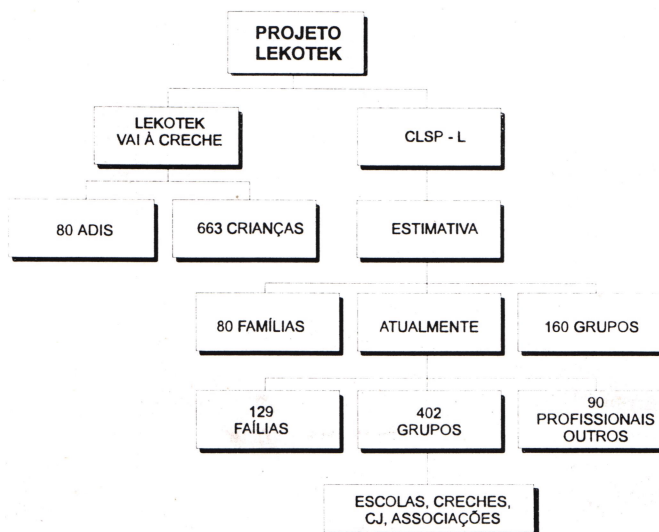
PROJETO LEKOTEK

LEKOTEK VAI À CRECHE

CLSP - L

80 ADIS

663 CRIANÇAS

ESTIMATIVA

80 FAMÍLIAS

ATUALMENTE

160 GRUPOS

129 FAÍLIAS

402 GRUPOS

90 PROFISSIONAIS OUTROS

ESCOLAS, CRECHES, CJ, ASSOCIAÇÕES